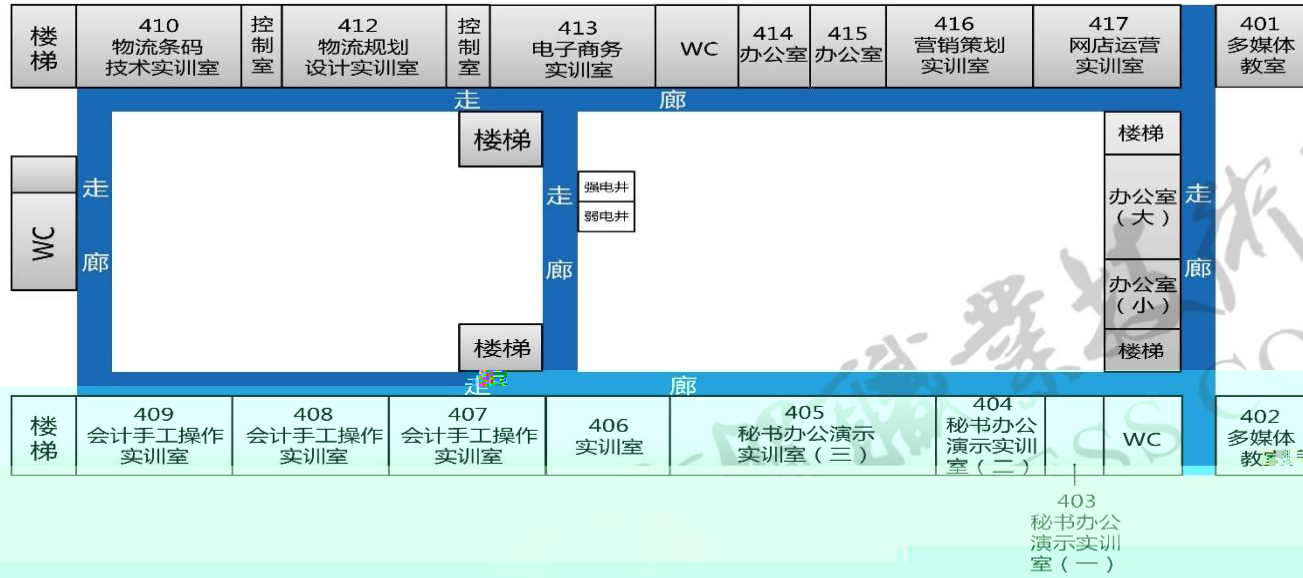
楼梯

410
物流条码技术实训室

控制室

412
物流规划设计实训室

控制室

413
电子商务实训室

WC

414
办公室

415
办公室

416
营销策划实训室

417
网店运营实训室

401
多媒体教室

走 廊

WC

走廊

楼梯

走廊

强电井
弱电井

楼梯

办公室（大）

走廊

办公室（小）

楼梯

楼梯

走 廊

楼梯

409
会计手工操作实训室

408
会计手工操作实训室

407
会计手工操作实训室

406
实训室

405
秘书办公演示实训室（三）

404
秘书办公演示实训室（二）

WC

402
多媒体教室

403
秘书办公演示实训室（一）